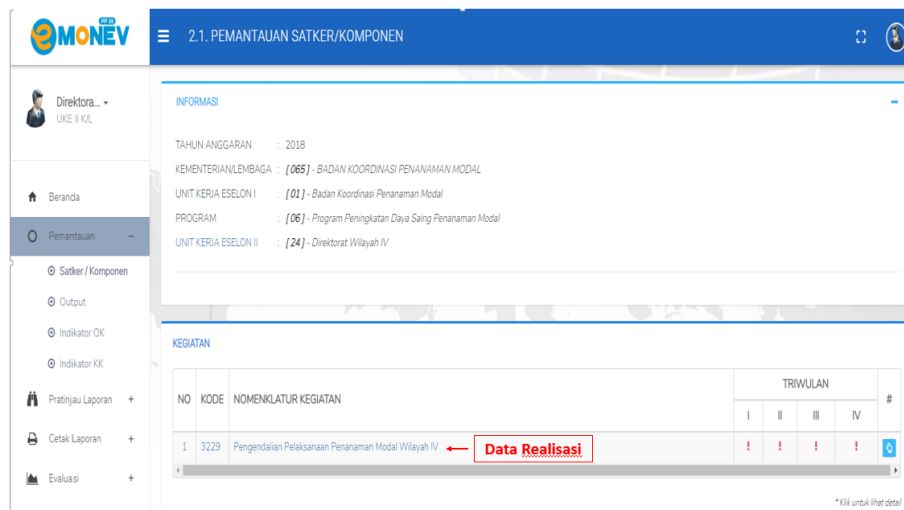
eMONEV PP 39

2.1. PEMANTAUAN SATKER/KOMPONEN

Direktora...
UKE II K/L

Beranda
Pemantauan –
Satker / Komponen
Output
Indikator OK
Indikator KK
Pratinjau Laporan +
Cetak Laporan +
Evaluasi +

INFORMASI

TAHUN ANGGARAN : 2018
KEMENTERIAN/LEMBAGA : [ 065 ] - BADAN KOORDINASI PENANAMAN MODAL
UNIT KERJA ESELON I : [ 01 ] - Badan Koordinasi Penanaman Modal
PROGRAM : [ 06 ] - Program Peningkatan Daya Saing Penanaman Modal
UNIT KERJA ESELON II : [ 24 ] - Direktorat Wilayah IV

KEGIATAN

| NO | KODE | NOMENKLATUR KEGIATAN | TRIWULAN I | TRIWULAN II | TRIWULAN III | TRIWULAN IV | # |
|---|---|---|---|---|---|---|---|
| 1 | 3229 | Pengendalian Pelaksanaan Penanaman Modal Wilayah IV | ! | ! | ! | ! | |

Data Realisasi

* Klik untuk lihat detail